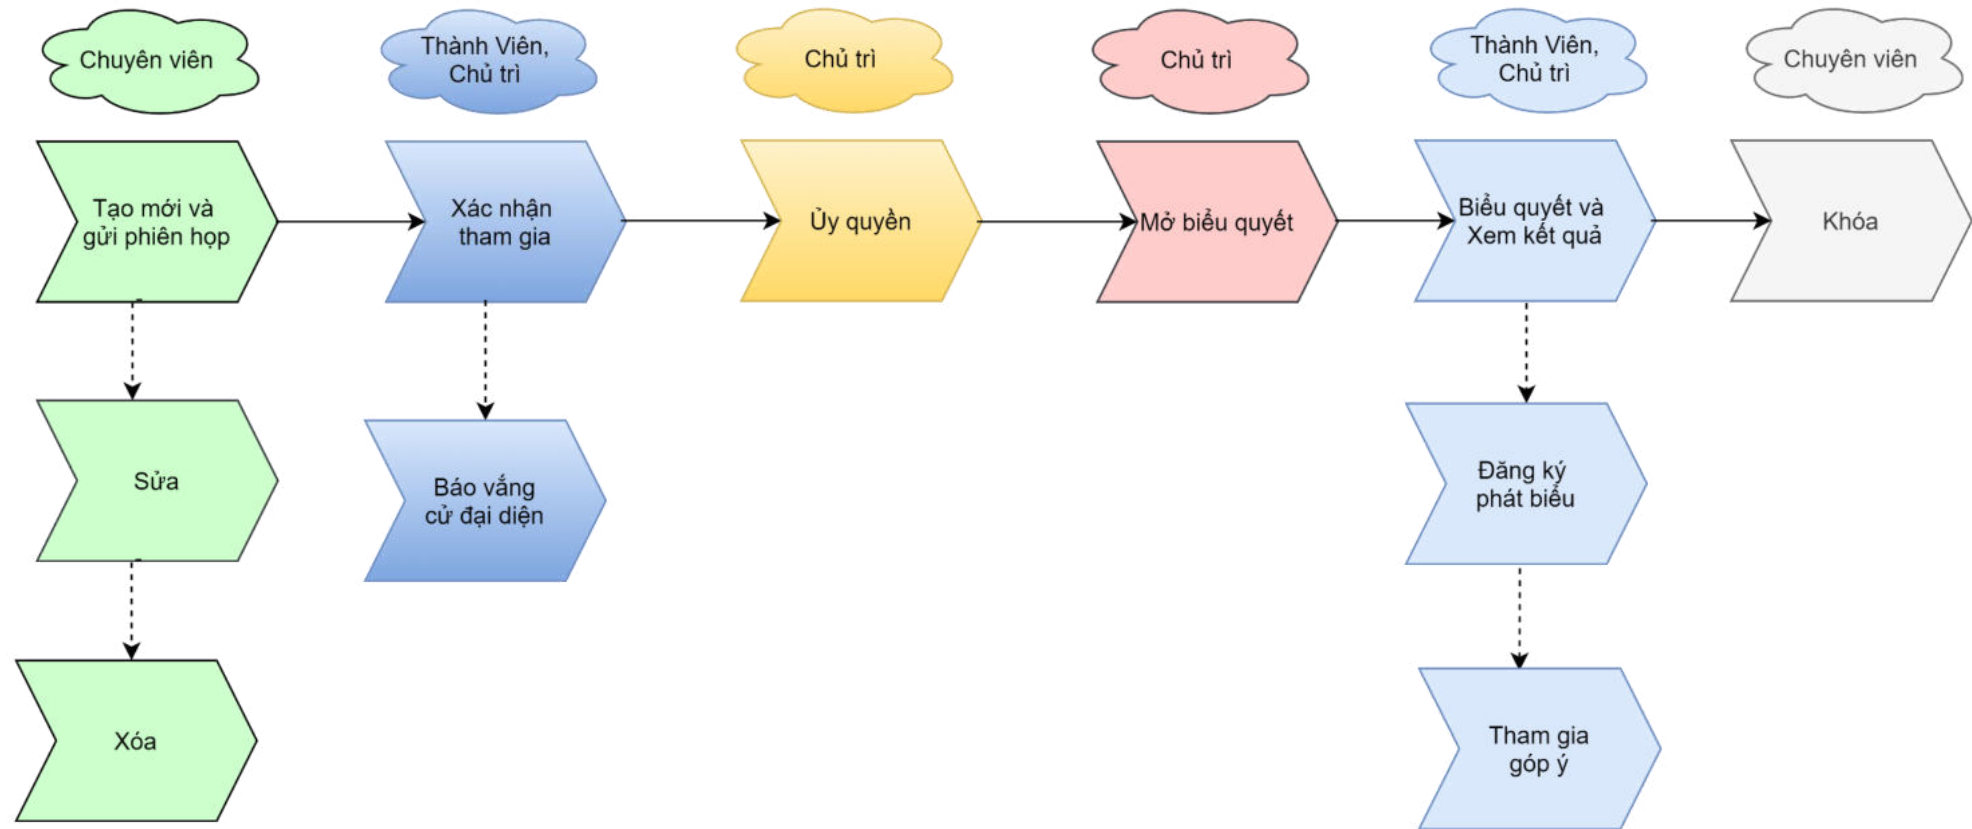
Chuyên viên

Thành Viên, Chủ trì

Chủ trì

Chủ trì

Thành Viên, Chủ trì

Chuyên viên

Tạo mới và gửi phiên họp

Xác nhận tham gia

Ủy quyền

Mở biểu quyết

Biểu quyết và Xem kết quả

Khóa

Sửa

Báo vắng cử đại diện

Đăng ký phát biểu

Xóa

Tham gia góp ý